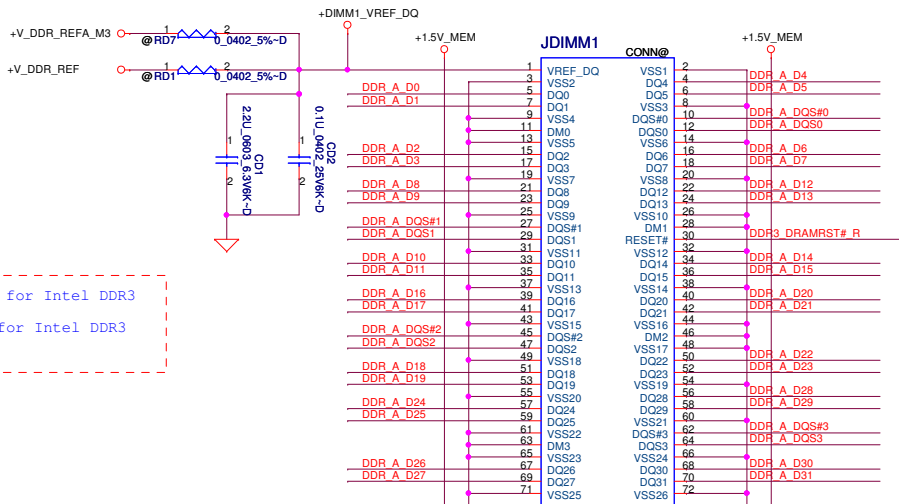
+V_DDR_REFA_M3
1 @RD7 2
0_0402_5%~D
+DIMM1_VREF_DQ
+1.5V_MEM
JDIMM1
+1.5V_MEM
+V_DDR_REF
1 @RD1 2
0_0402_5%~D
CONN@

1 VREF_DQ VSS1 2
3 VSS2 DQ4 4
5 DQ0 DQ5 6
7 DQ1 VSS3 8
9 VSS4 DQS#0 10
11 DM0 DQS0 12
13 VSS5 VSS6 14
15 DQ2 DQ6 16
17 DQ3 DQ7 18
19 VSS7 VSS8 20
21 DQ8 DQ12 22
23 DQ9 DQ13 24
25 VSS9 VSS10 26
27 DQS#1 DM1 28
29 DQS1 RESET# 30
31 VSS11 VSS12 32
33 DQ10 DQ14 34
35 DQ11 DQ15 36
37 VSS13 VSS14 38
39 DQ16 DQ20 40
41 DQ17 DQ21 42
43 VSS15 VSS16 44
45 DQS#2 DM2 46
47 DQS2 VSS17 48
49 VSS18 DQ22 50
51 DQ18 DQ23 52
53 DQ19 VSS19 54
55 VSS20 DQ28 56
57 DQ24 DQ29 58
59 DQ25 VSS21 60
61 VSS22 DQS#3 62
63 DM3 DQS3 64
65 VSS23 VSS24 66
67 DQ26 DQ30 68
69 DQ27 DQ31 70
71 VSS25 VSS26 72

DDR_A_D0
DDR_A_D1
DDR_A_D2
DDR_A_D3
DDR_A_D8
DDR_A_D9
DDR_A_DQS#1
DDR_A_DQS1
DDR_A_D10
DDR_A_D11
DDR_A_D16
DDR_A_D17
DDR_A_DQS#2
DDR_A_DQS2
DDR_A_D18
DDR_A_D19
DDR_A_D24
DDR_A_D25
DDR_A_D26
DDR_A_D27

DDR_A_D4
DDR_A_D5
DDR_A_DQS#0
DDR_A_DQS0
DDR_A_D6
DDR_A_D7
DDR_A_D12
DDR_A_D13
DDR3_DRAMRST#_R
DDR_A_D14
DDR_A_D15
DDR_A_D20
DDR_A_D21
DDR_A_D22
DDR_A_D23
DDR_A_D28
DDR_A_D29
DDR_A_DQS#3
DDR_A_DQS3
DDR_A_D30
DDR_A_D31

1 CD1 2
2.2U_0603_6.3V6K~D
1 CD2 2
0.1U_0402_25V6K~D

for Intel DDR3
for Intel DDR3